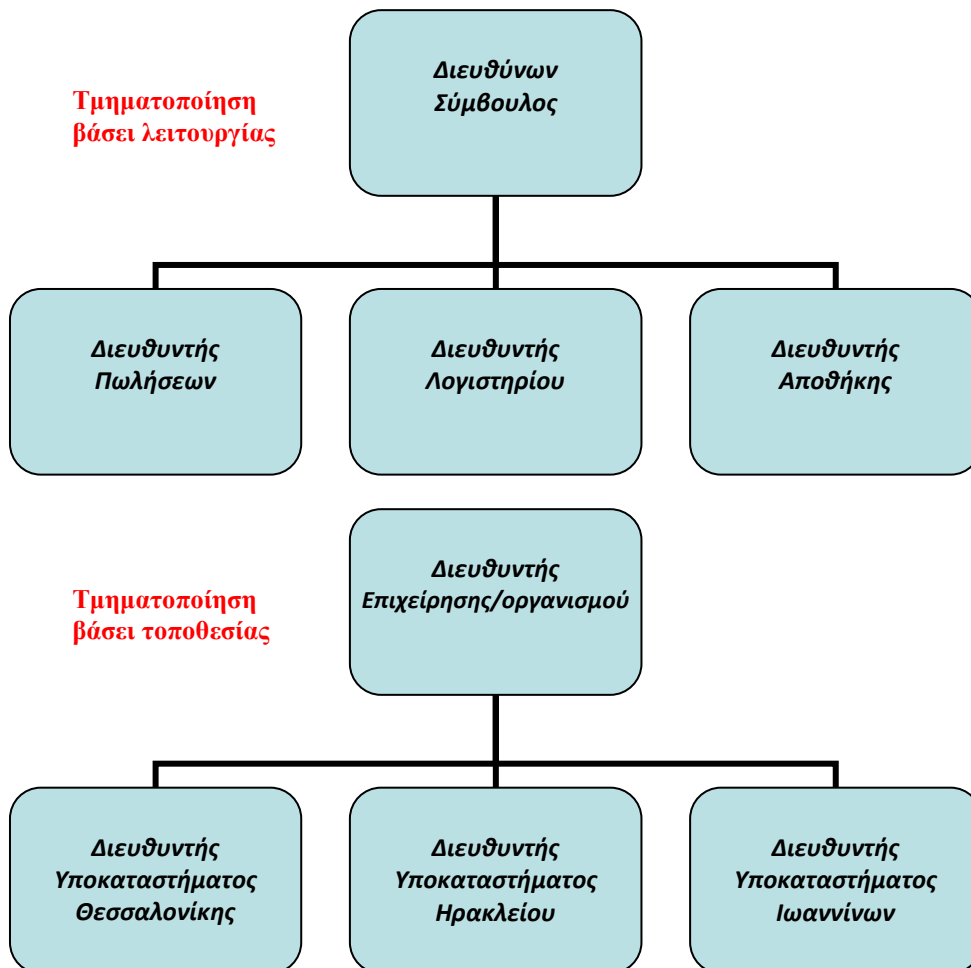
Τμηματοποίηση βάσει λειτουργίας

Διευθύνων Σύμβουλος

Διευθυντής Πωλήσεων

Διευθυντής Λογιστηρίου

Διευθυντής Αποθήκης

Τμηματοποίηση βάσει τοποθεσίας

Διευθυντής Επιχείρησης/οργανισμού

Διευθυντής Υποκαταστήματος Θεσσαλονίκης

Διευθυντής Υποκαταστήματος Ηρακλείου

Διευθυντής Υποκαταστήματος Ιωαννίνων